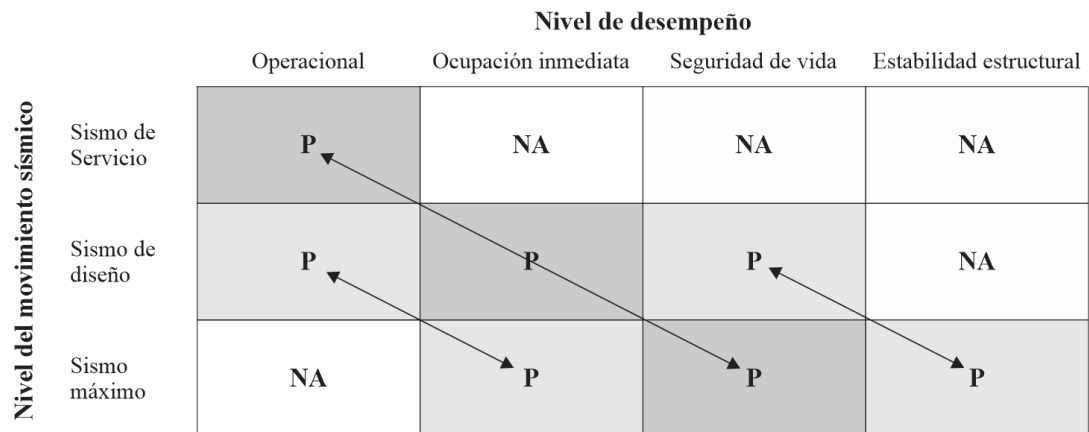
Nivel de desempeño

Nivel del movimiento sísmico

| | Operacional | Ocupación inmediata | Seguridad de vida | Estabilidad estructural |
|---|---|---|---|---|
| Sismo de Servicio | P | NA | NA | NA |
| Sismo de diseño | P | P | P | NA |
| Sismo máximo | NA | P | P | P |